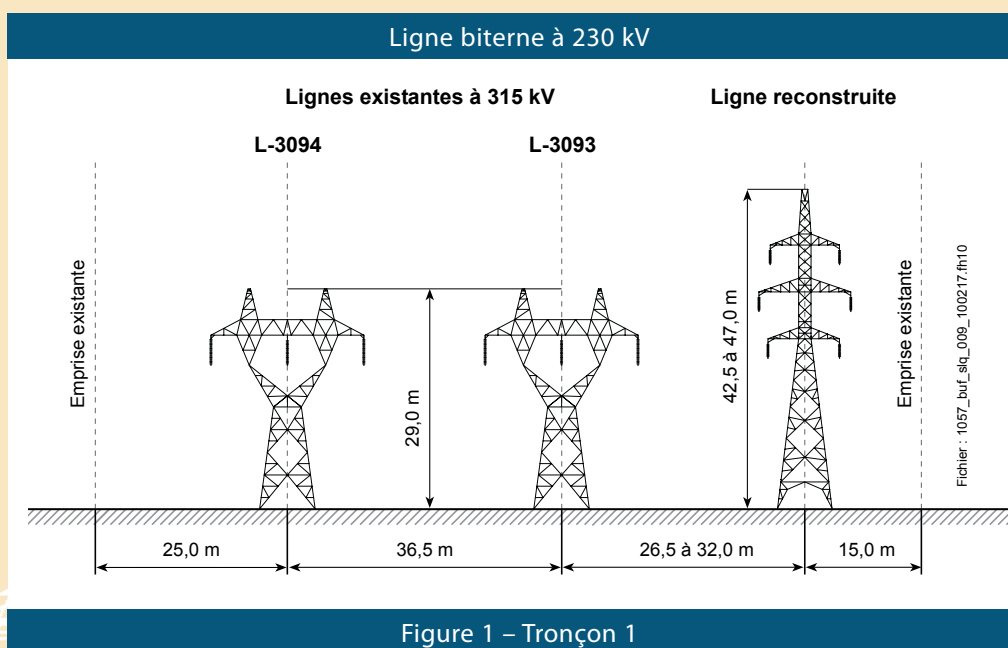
Ligne biterne à 230 kV

Lignes existantes à 315 kV

Ligne reconstruite

L-3094

L-3093

Emprise existante

29,0 m

42,5 à 47,0 m

Emprise existante

Fichier : 1057_buf_slq_009_100217.fh10

25,0 m

36,5 m

26,5 à 32,0 m

15,0 m

Figure 1 – Tronçon 1